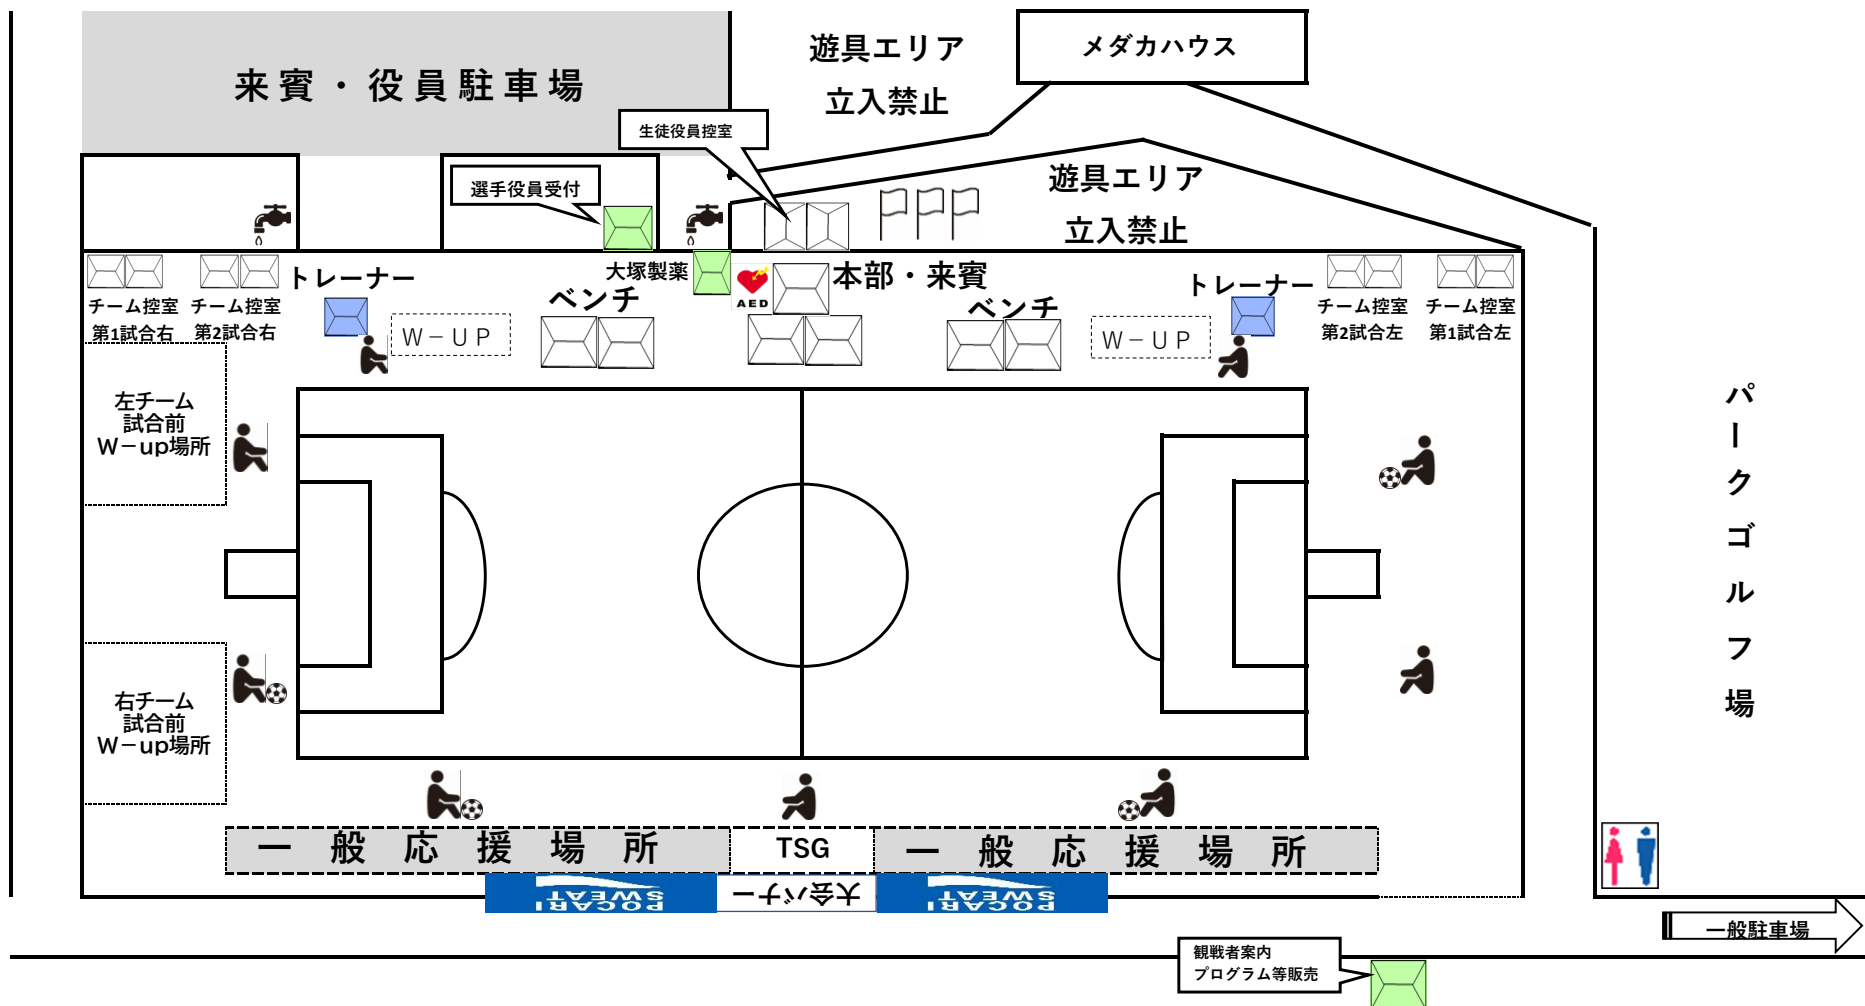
来賓・役員駐車場

遊具エリア
立入禁止

メダカハウス

生徒役員控室

選手役員受付

遊具エリア
立入禁止

チーム控室
第1試合右

チーム控室
第2試合右

トレーナー

大塚製薬

AED

本部・来賓

ベンチ

ベンチ

W－UP

W－UP

トレーナー

チーム控室
第2試合左

チーム控室
第1試合左

左チーム
試合前
W－up場所

右チーム
試合前
W－up場所

パークゴルフ場

一般応援場所

TSG

一般応援場所

POCARI SWEAT

大会パネー

POCARI SWEAT

一般駐車場

観戦者案内
プログラム等販売